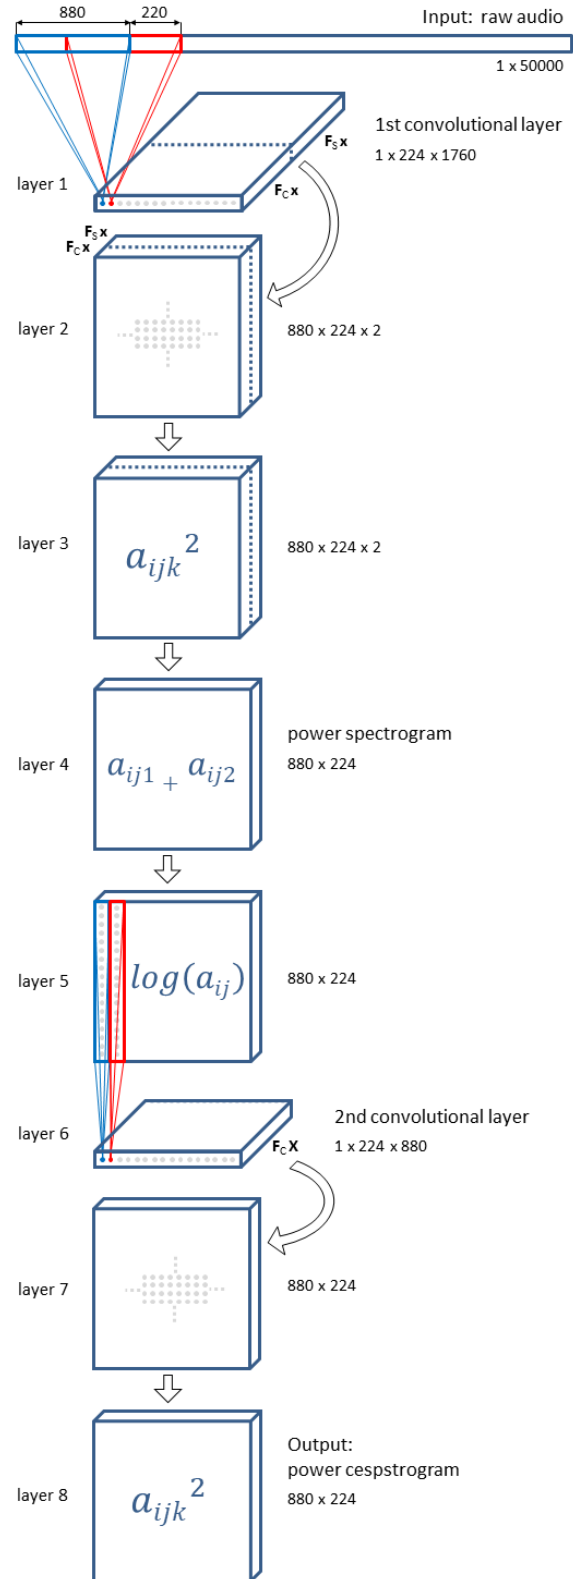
880
220
Input: raw audio
1 x 50000

1st convolutional layer
1 x 224 x 1760
$F_S$ x
$F_C$ x
layer 1

$F_S$ x
$F_C$ x
layer 2
880 x 224 x 2

layer 3
$a_{ijk}^2$
880 x 224 x 2

layer 4
$a_{ij1} + a_{ij2}$
power spectrogram
880 x 224

layer 5
$log(a_{ij})$
880 x 224

layer 6
2nd convolutional layer
1 x 224 x 880
$F_C$ X

layer 7
880 x 224

layer 8
$a_{ijk}^2$
Output:
power cespstrogram
880 x 224